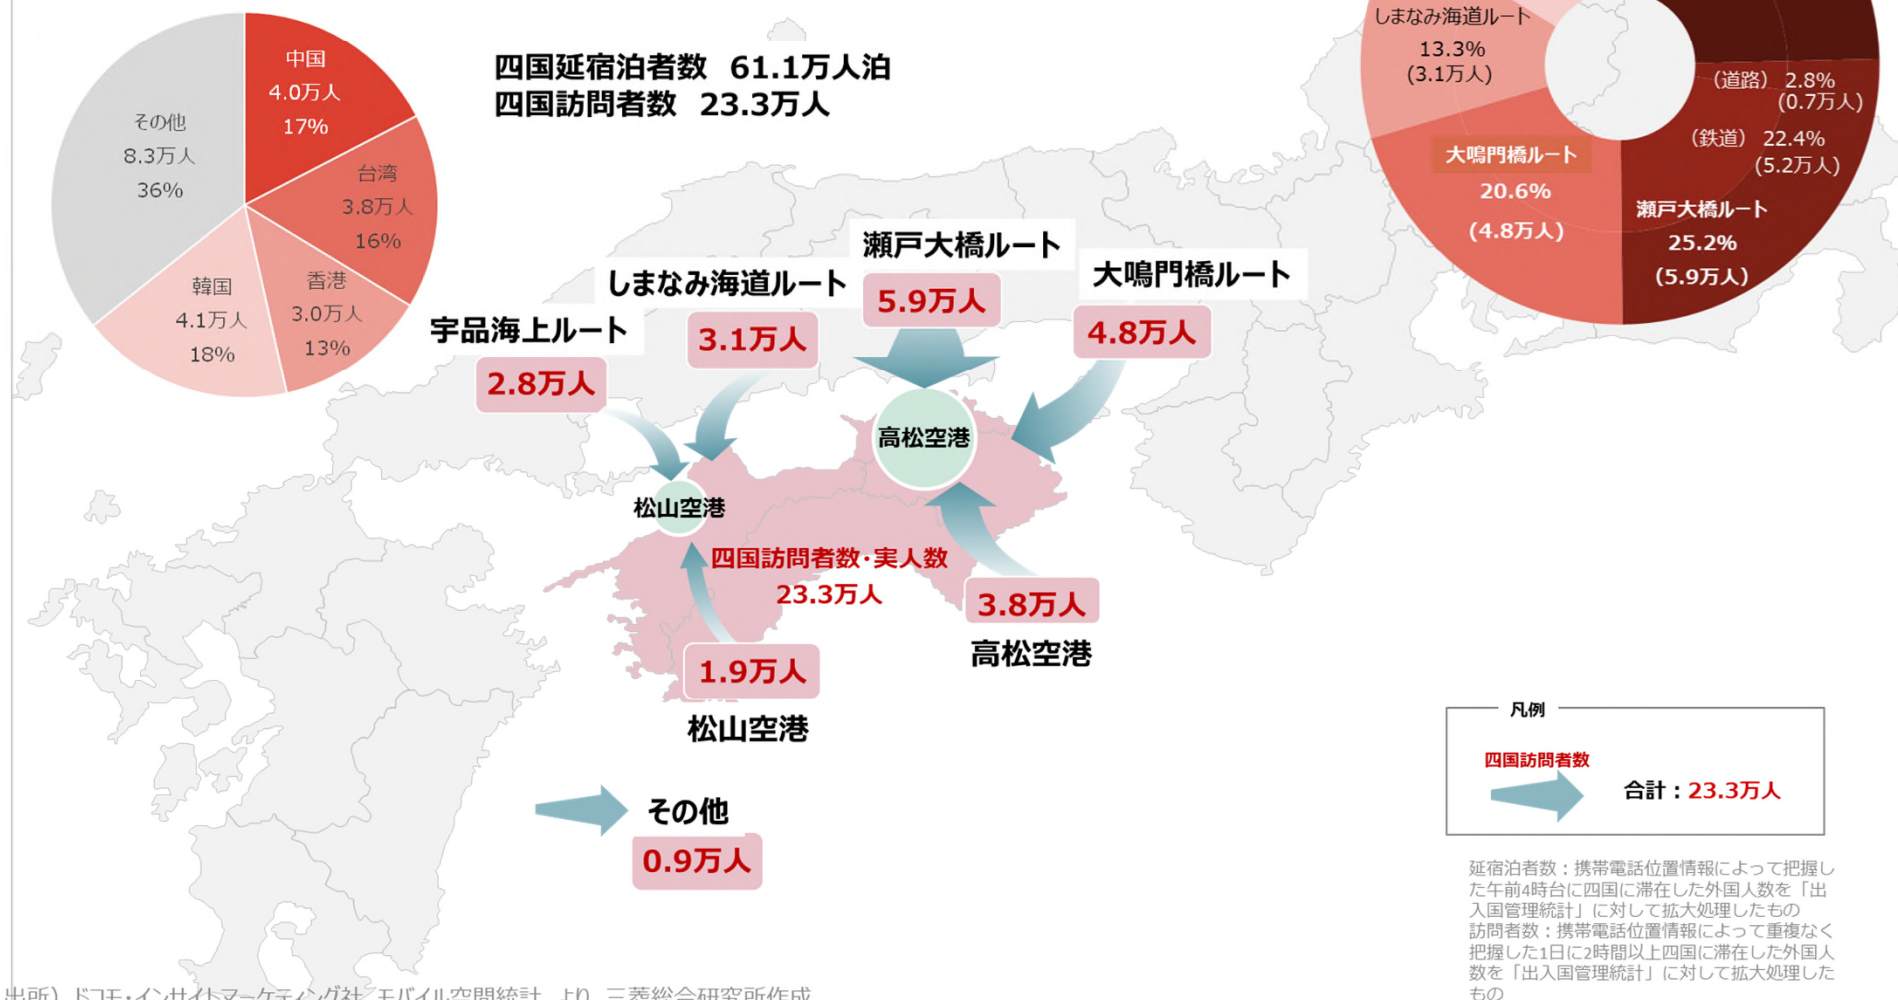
中国
4.0万人
17%

台湾
3.8万人
16%

香港
3.0万人
13%

韓国
4.1万人
18%

その他
8.3万人
36%

四国延宿泊者数 61.1万人泊
四国訪問者数 23.3万人

しまなみ海道ルート
13.3%
(3.1万人)

(道路) 2.8%
(0.7万人)

(鉄道) 22.4%
(5.2万人)

大鳴門橋ルート
20.6%
(4.8万人)

瀬戸大橋ルート
25.2%
(5.9万人)

瀬戸大橋ルート
5.9万人

大鳴門橋ルート
4.8万人

しまなみ海道ルート
3.1万人

宇品海上ルート
2.8万人

高松空港

松山空港

四国訪問者数・実人数
23.3万人

3.8万人
高松空港

1.9万人
松山空港

その他
0.9万人

凡例
四国訪問者数
合計：23.3万人

延宿泊者数：携帯電話位置情報によって把握した午前4時台に四国に滞在した外国人数を「出入国管理統計」に対して拡大処理したもの
訪問者数：携帯電話位置情報によって重複なく把握した1日に2時間以上四国に滞在した外国人数を「出入国管理統計」に対して拡大処理したもの

出所）ドコモ・インサイトマーケティング社 モバイル空間統計 より 三菱総合研究所作成